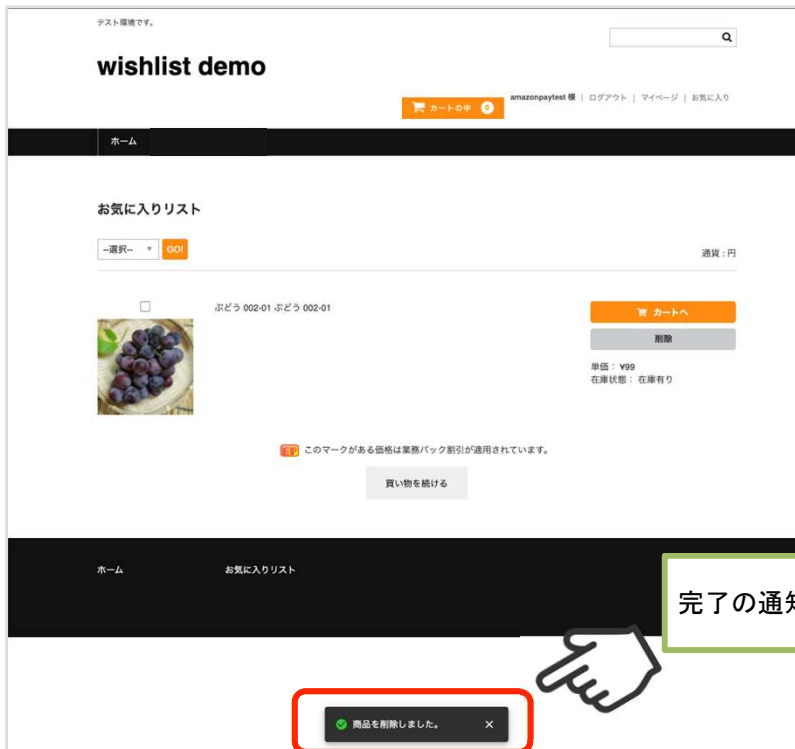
テスト環境です。

wishlist demo

カートの中 0

amazonpaytest 様 | ログアウト | マイページ | お気に入り

ホーム

お気に入りリスト

--選択-- GO!

通貨：円

ぶどう 002-01 ぶどう 002-01

カートへ

削除

単価：￥99
在庫状態：在庫有り

このマークがある価格は業務パック割引が適用されています。

買い物を続ける

ホーム

お気に入りリスト

完了の通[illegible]

商品を削除しました。 ×